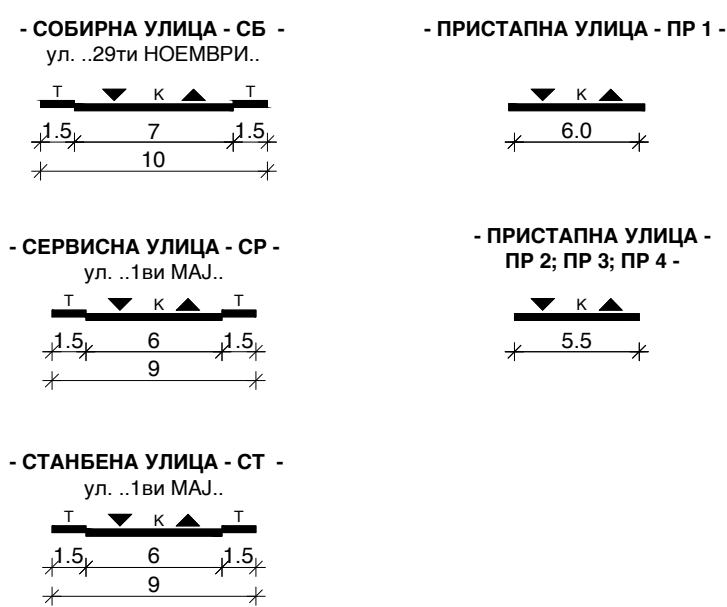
- СОБИРНА УЛИЦА - СБ -
ул. ..29ти НОЕМВРИ..

Т К Т
1.5 7 1.5
10

- ПРИСТАПНА УЛИЦА - ПР 1 -

К
6.0

- СЕРВИСНА УЛИЦА - СР -
ул. ..1ви МАЈ..

Т К Т
1.5 6 1.5
9

- ПРИСТАПНА УЛИЦА -
ПР 2; ПР 3; ПР 4 -

К
5.5

- СТАНБЕНА УЛИЦА - СТ -
ул. ..1ви МАЈ..

Т К Т
1.5 6 1.5
9